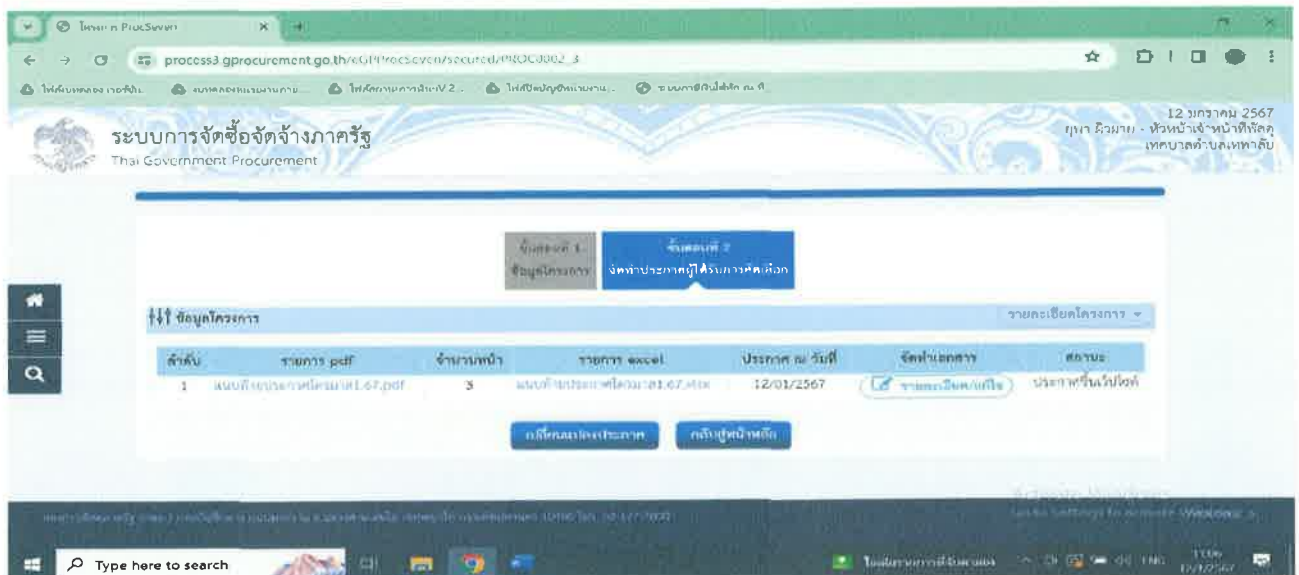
process3.gprocurement.go.th/eGPProcSeven/secured/PROC0002_3

12 มกราคม 2567
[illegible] - หัวหน้าเจ้าหน้าที่พัสดุ
เทศบาลตำบล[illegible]

ระบบการจัดซื้อจัดจ้างภาครัฐ
Thai Government Procurement

ขั้นตอนที่ 1
ข้อมูลโครงการ

ขั้นตอนที่ 2
จัดทำประกาศผู้ได้รับการคัดเลือก

ข้อมูลโครงการ

รายละเอียดโครงการ

| ลำดับ | รายการ pdf | จำนวนหน้า | รายการ excel | ประกาศ ณ วันที่ | จัดทำเอกสาร | สถานะ |
|---|---|---|---|---|---|---|
| 1 | แนบท้ายประกาศไตรมาส1.67.pdf | 3 | แนบท้ายประกาศไตรมาส1.67.xlsx | 12/01/2567 | รายละเอียด/แก้ไข | ประกาศขึ้นเว็บไซต์ |

กลับหน้าหลัก

Type here to search